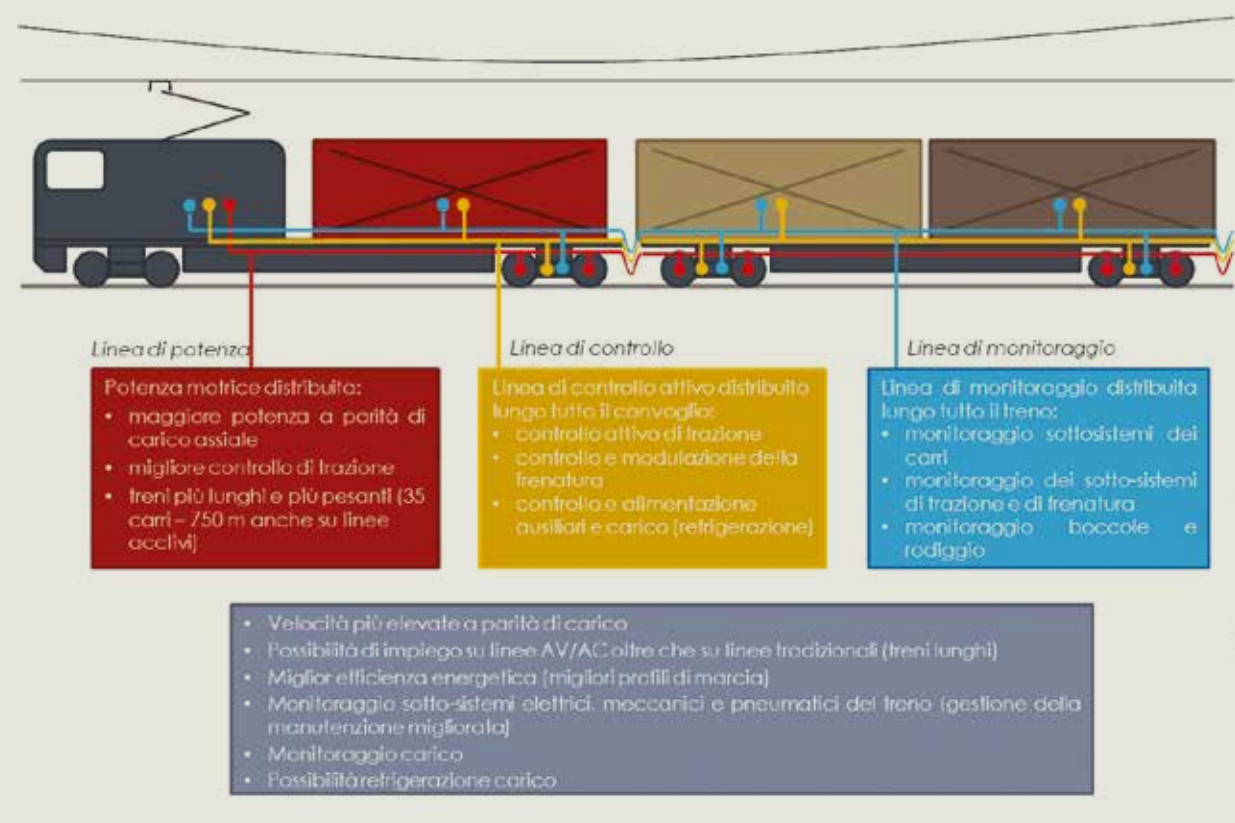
Linea di potenza

Potenza motrice distribuita:
• maggiore potenza a parità di carico assiale
• migliore controllo di trazione
• treni più lunghi e più pesanti (35 carri – 750 m anche su linee acclivi)

Linea di controllo

Linea di controllo attivo distribuito lungo tutto il convoglio:
• controllo attivo di trazione
• controllo e modulazione della frenatura
• controllo e alimentazione ausiliari e carico (refrigerazione)

Linea di monitoraggio

Linea di monitoraggio distribuita lungo tutto il treno:
• monitoraggio sottosistemi dei carri
• monitoraggio dei sotto-sistemi di trazione e di frenatura
• monitoraggio boccole e rodiggio

• Velocità più elevate a parità di carico
• Possibilità di impiego su linee AV/AC oltre che su linee tradizionali (treni lunghi)
• Miglior efficienza energetica (migliori profili di marcia)
• Monitoraggio sotto-sistemi elettrici, meccanici e pneumatici del treno (gestione della manutenzione migliorata)
• Monitoraggio carico
• Possibilità refrigerazione carico